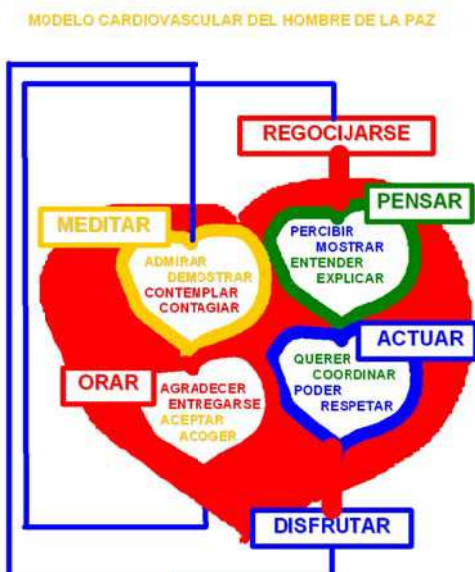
MODELO CARDIOVASCULAR DEL HOMBRE DE LA PAZ

REGOCIJARSE

PENSAR

MEDITAR

ADMIRAR
DEMOSTRAR
CONTEMPLAR
CONTAGIAR

PERCIBIR
MOSTRAR
ENTENDER
EXPLICAR

ACTUAR

ORAR

AGRADECER
ENTREGARSE
ACEPTAR
ACOGER

QUERER
COORDINAR
PODER
RESPETAR

DISFRUTAR